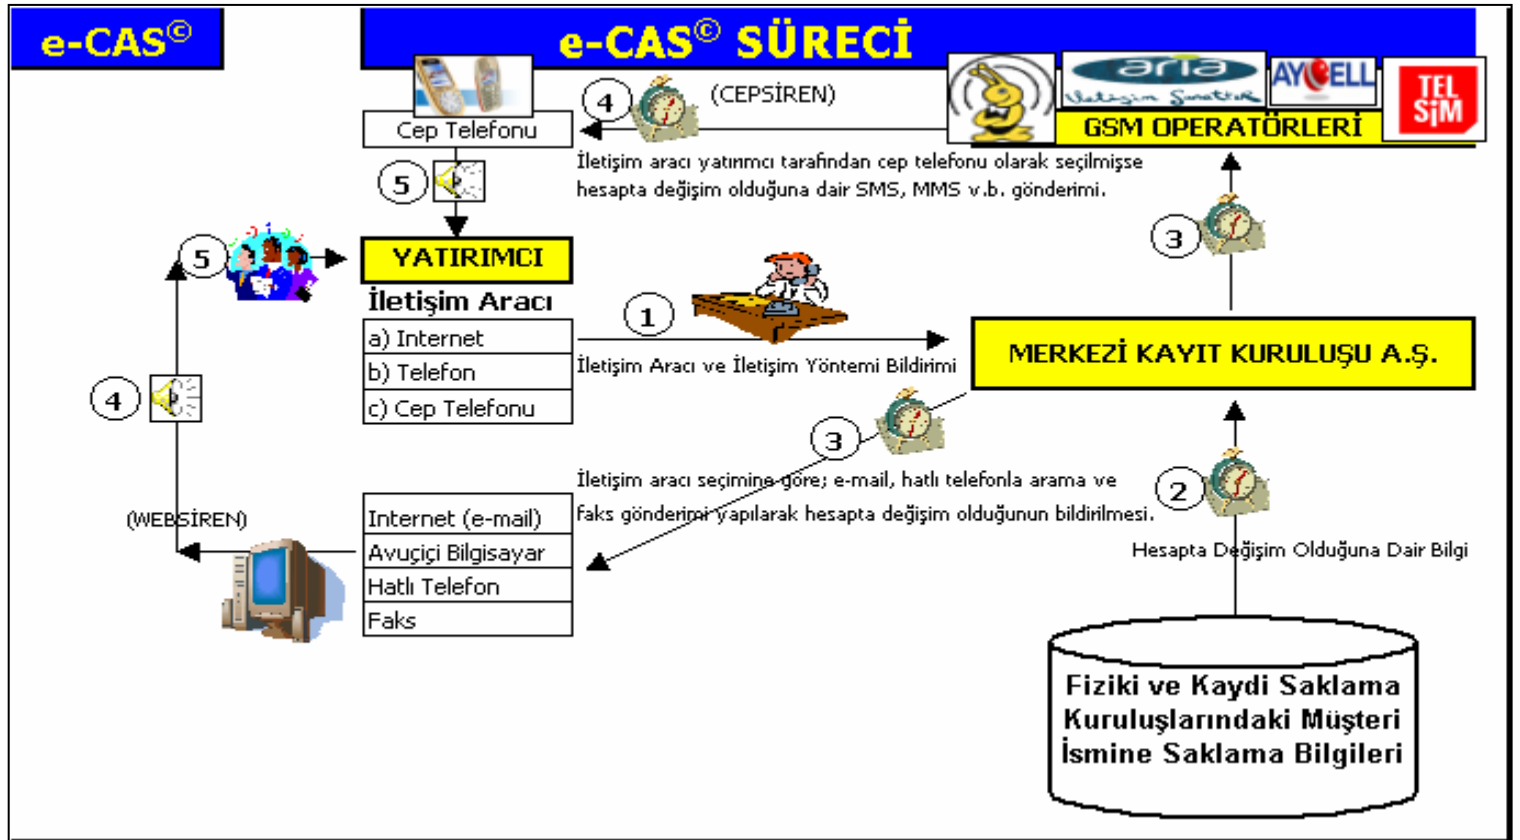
e-CAS©

e-CAS© SÜRECİ

4 (CEPSİREN)

Cep Telefonu

aria İletişim Şirketi

AYCELL

TEL SİM

GSM OPERATÖRLERİ

İletişim aracı yatırımcı tarafından cep telefonu olarak seçilmişse hesapta değişim olduğuna dair SMS, MMS v.b. gönderimi.

5

3

5

YATIRIMCI

İletişim Aracı

| a) Internet |
|---|
| b) Telefon |
| c) Cep Telefonu |

1

İletişim Aracı ve İletişim Yöntemi Bildirimi

MERKEZİ KAYIT KURULUŞU A.Ş.

4

3

İletişim aracı seçimine göre; e-mail, hatlı telefonla arama ve faks gönderimi yapılarak hesapta değişim olduğunun bildirilmesi.

2

(WEBSİREN)

| Internet (e-mail) |
|---|
| Avuçiçi Bilgisayar |
| Hatlı Telefon |
| Faks |

Hesapta Değişim Olduğuna Dair Bilgi

Fiziki ve Kaydi Saklama Kuruluşlarındaki Müşteri İsmine Saklama Bilgileri